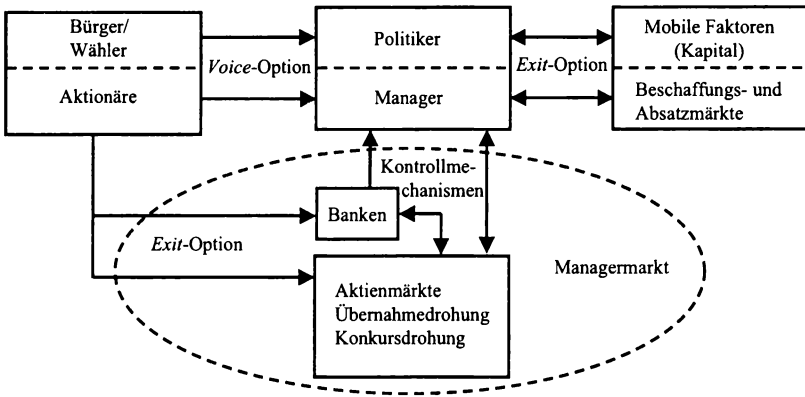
Bürger/
Wähler

Aktionäre

Voice-Option

Politiker

Manager

Exit-Option

Mobile Faktoren
(Kapital)

Beschaffungs- und
Absatzmärkte

Kontrollmechanismen

Banken

Exit-Option

Aktienmärkte
Übernahmedrohung
Konkursdrohung

Managermarkt